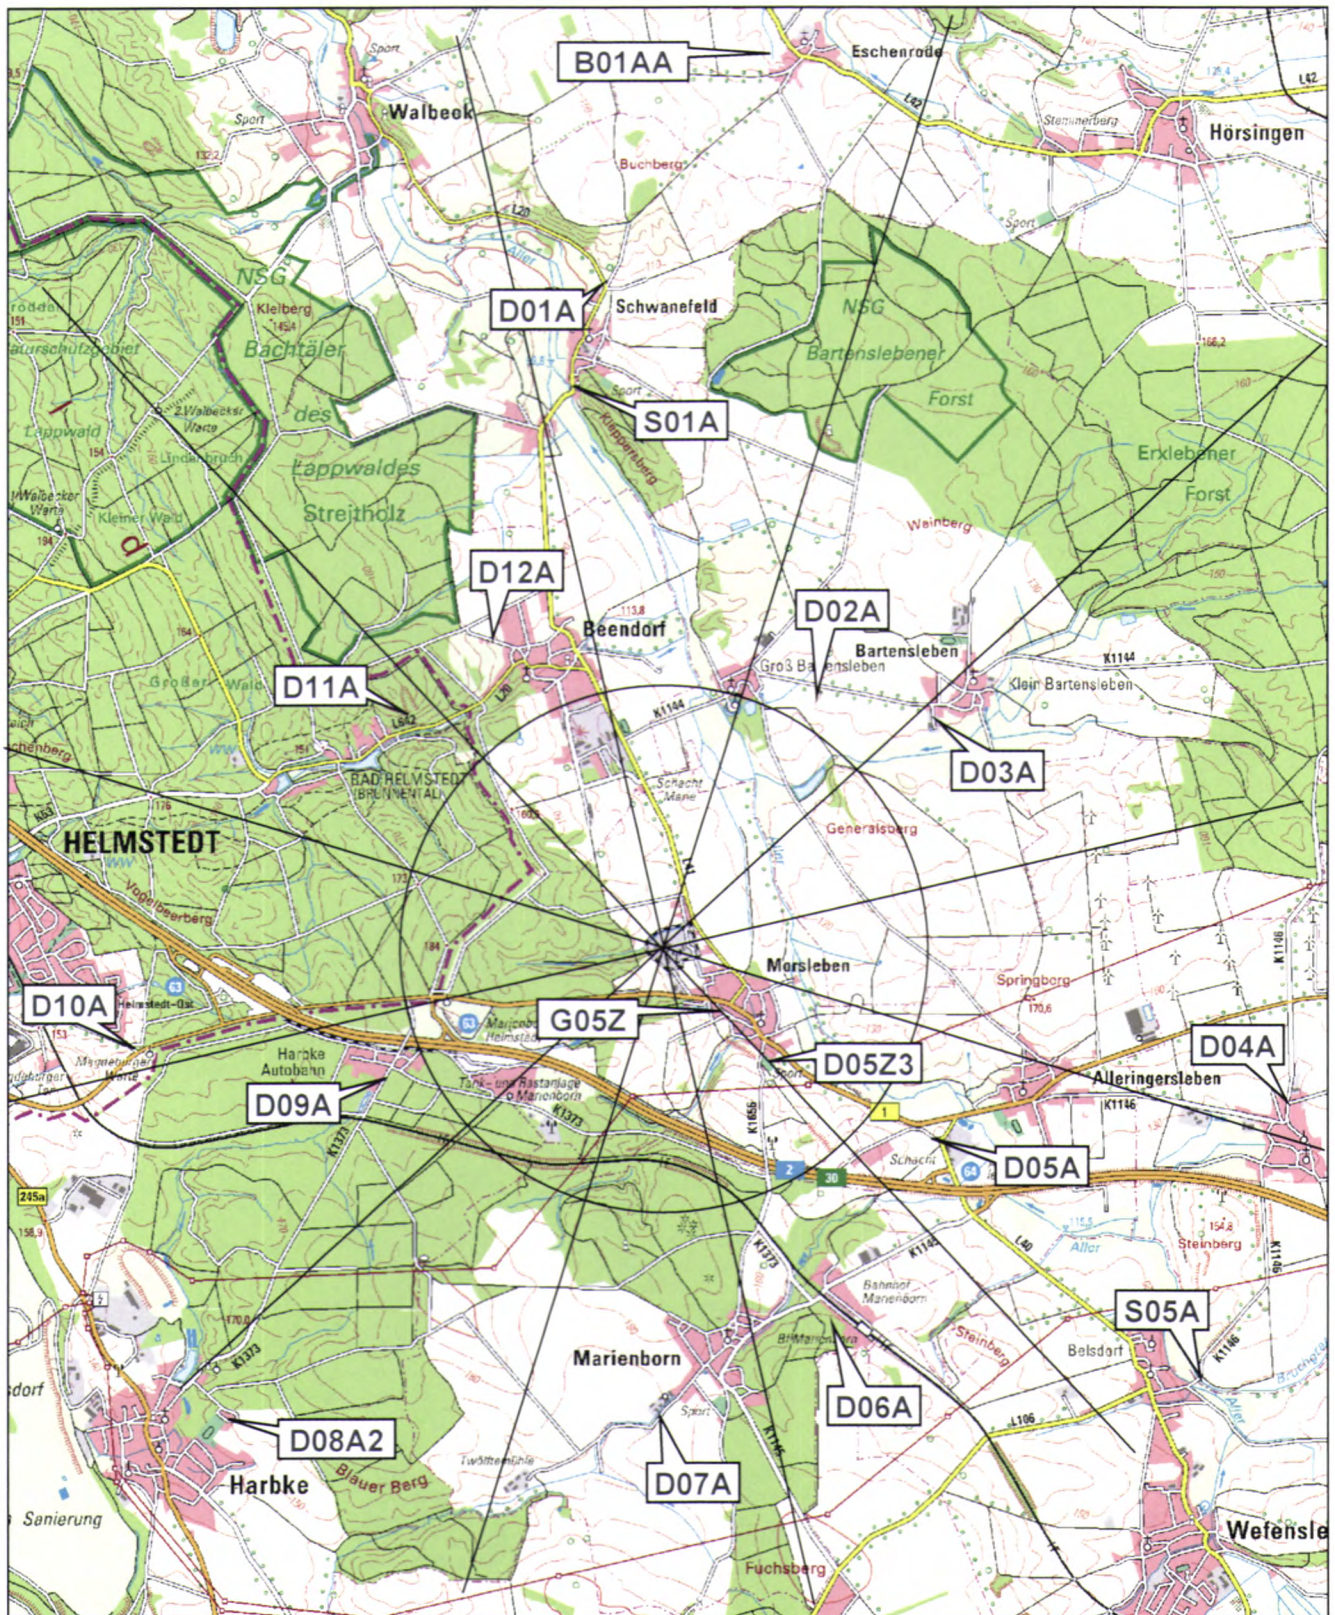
B01AA
Eschenrode
Walbeek
Sport
Hörsingen
Steinmerberg
L42
Buchberg
L20
Aller
Sport
D01A
Schwanefeld
NSG
Bartenslebener
Forst
NSG
Kleiberg
Bachtäler
des
Lappwaldes
Streitholz
S01A
Sport
Klinkerberg
Erxlebener
Forst
Weinberg
2.Walbecker Warte
Lappwald
Lindenbruch
Walbecker Warte
Kleiner Wald
D12A
Beendorf
113,8
D02A
Groß Bartensleben
Bartensleben
K1144
Klein Bartensleben
D11A
Großer Wald
L642
L20
K1144
D03A
BAD HELMSTEDT
(BRUNNENTAL)
Schacht
Marie
Generalsberg
HELMSTEDT
Vogelsberg
176
173
184
L41
Morsleben
Springberg
170,6
K1146
D10A
Helmstedt-Ost
153
Magdeburger Warte
63
Marienborn
Helmstedt
G05Z
D05Z3
D04A
Alleringersleben
K1146
Harbke
Autobahn
D09A
Tank- und Rastanlage
Marienborn
K1373
K1655
1
Schacht
64
D05A
2
30
245a
158,9
170,0
K1373
K1146
L40
Aller
Steinberg
154,8
Steinberg
K1146
Bahnhof
Marienborn
Bf Marienborn
Steinberg
Belsdorf
S05A
K1146
Marienborn
D06A
L106
Sport
dorf
D08A2
D07A
Twöltenhöhle
K1146
Harbke
Blauer Berg
Sanierung
Fuchsberg
Wefensle